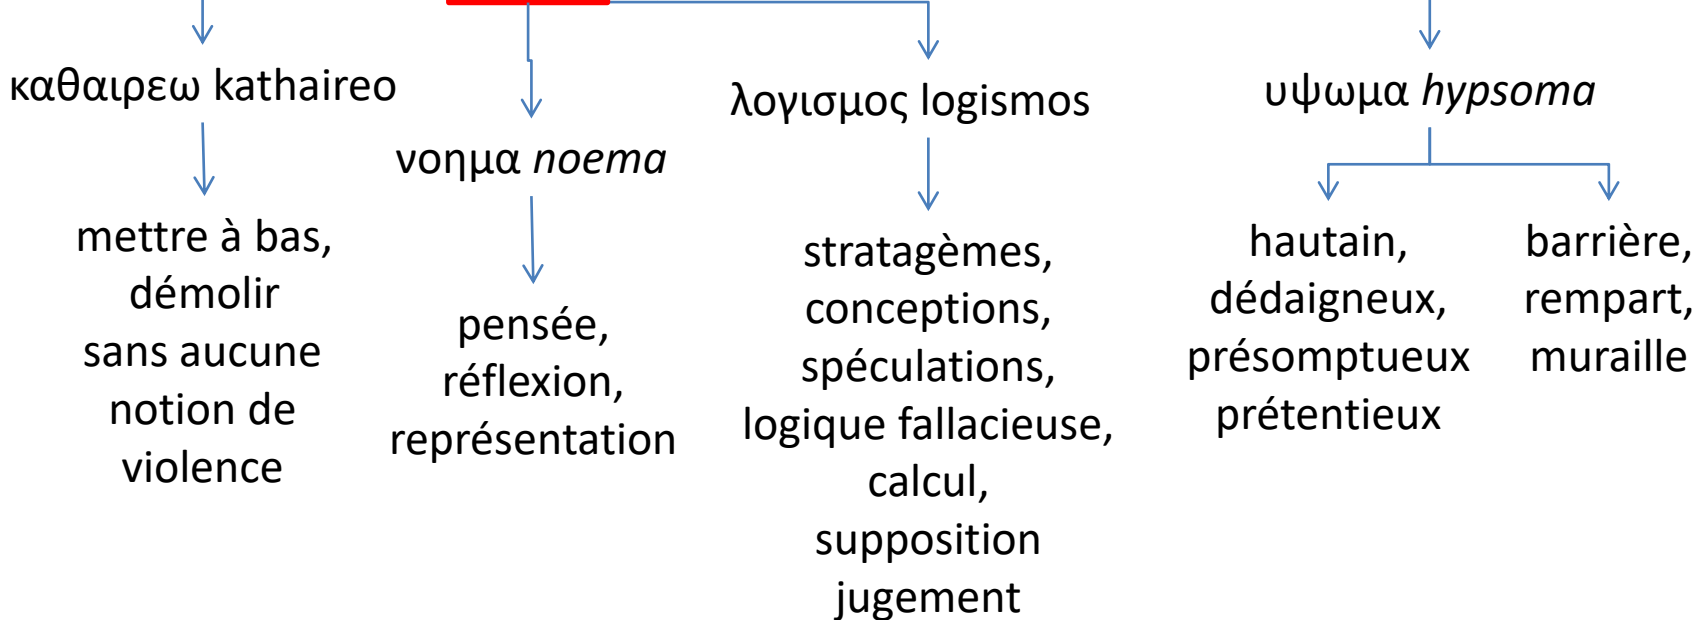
καθαιρεω kathaireo

mettre à bas, démolir sans aucune notion de violence

νοημα *noema*

pensée, réflexion, représentation

λογισμος logismos

stratagèmes, conceptions, spéculations, logique fallacieuse, calcul, supposition jugement

υψωμα *hypsoma*

hautain, dédaigneux, présomptueux prétentieux

barrière, rempart, muraille